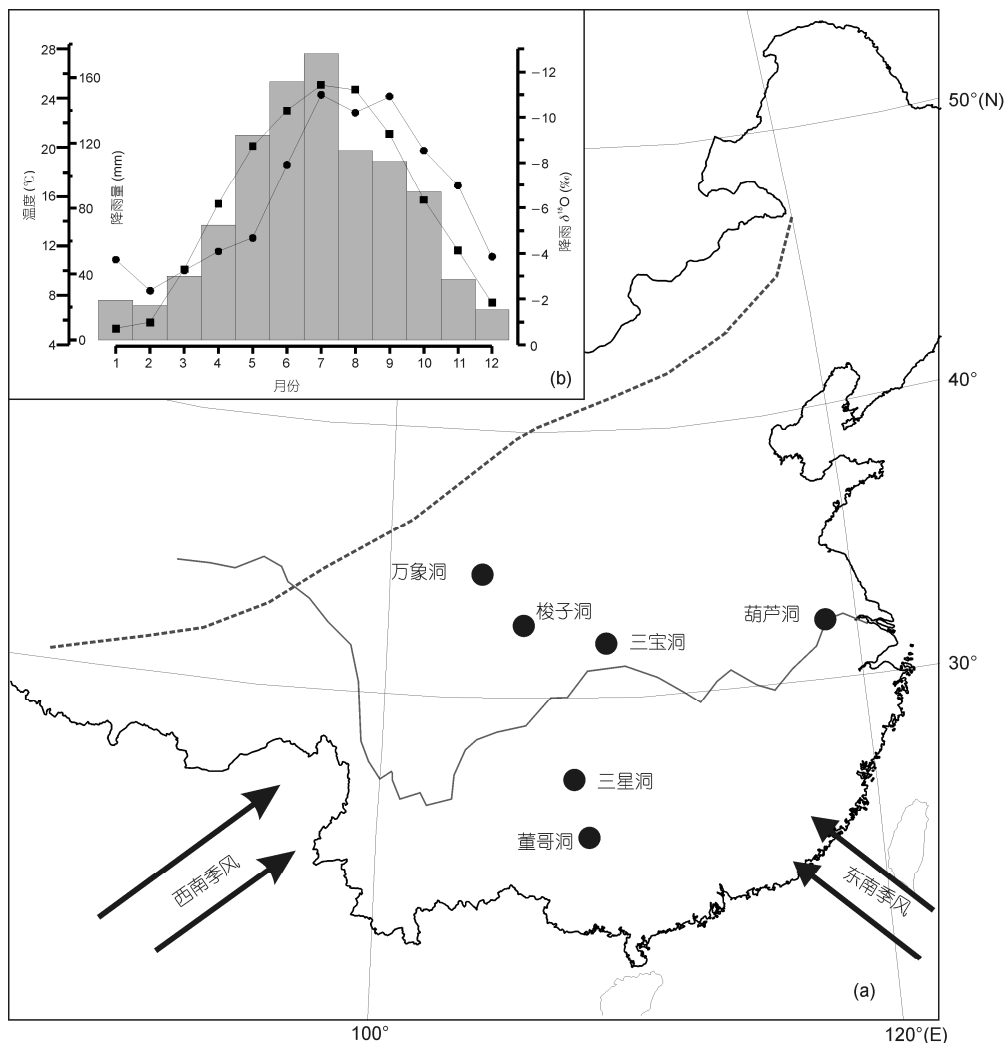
28
24
20
16
12
8
4
温度 (℃)

160
120
80
40
0
降雨量 (mm)

-12
-10
-8
-6
-4
-2
0
降雨 $\delta^{18}O$ (‰)

1 2 3 4 5 6 7 8 9 10 11 12
月份
(b)

50°(N)
40°
30°
万象洞
梭子洞
三宝洞
葫芦洞
三星洞
董哥洞
西南季风
东南季风
(a)
100°
120°(E)